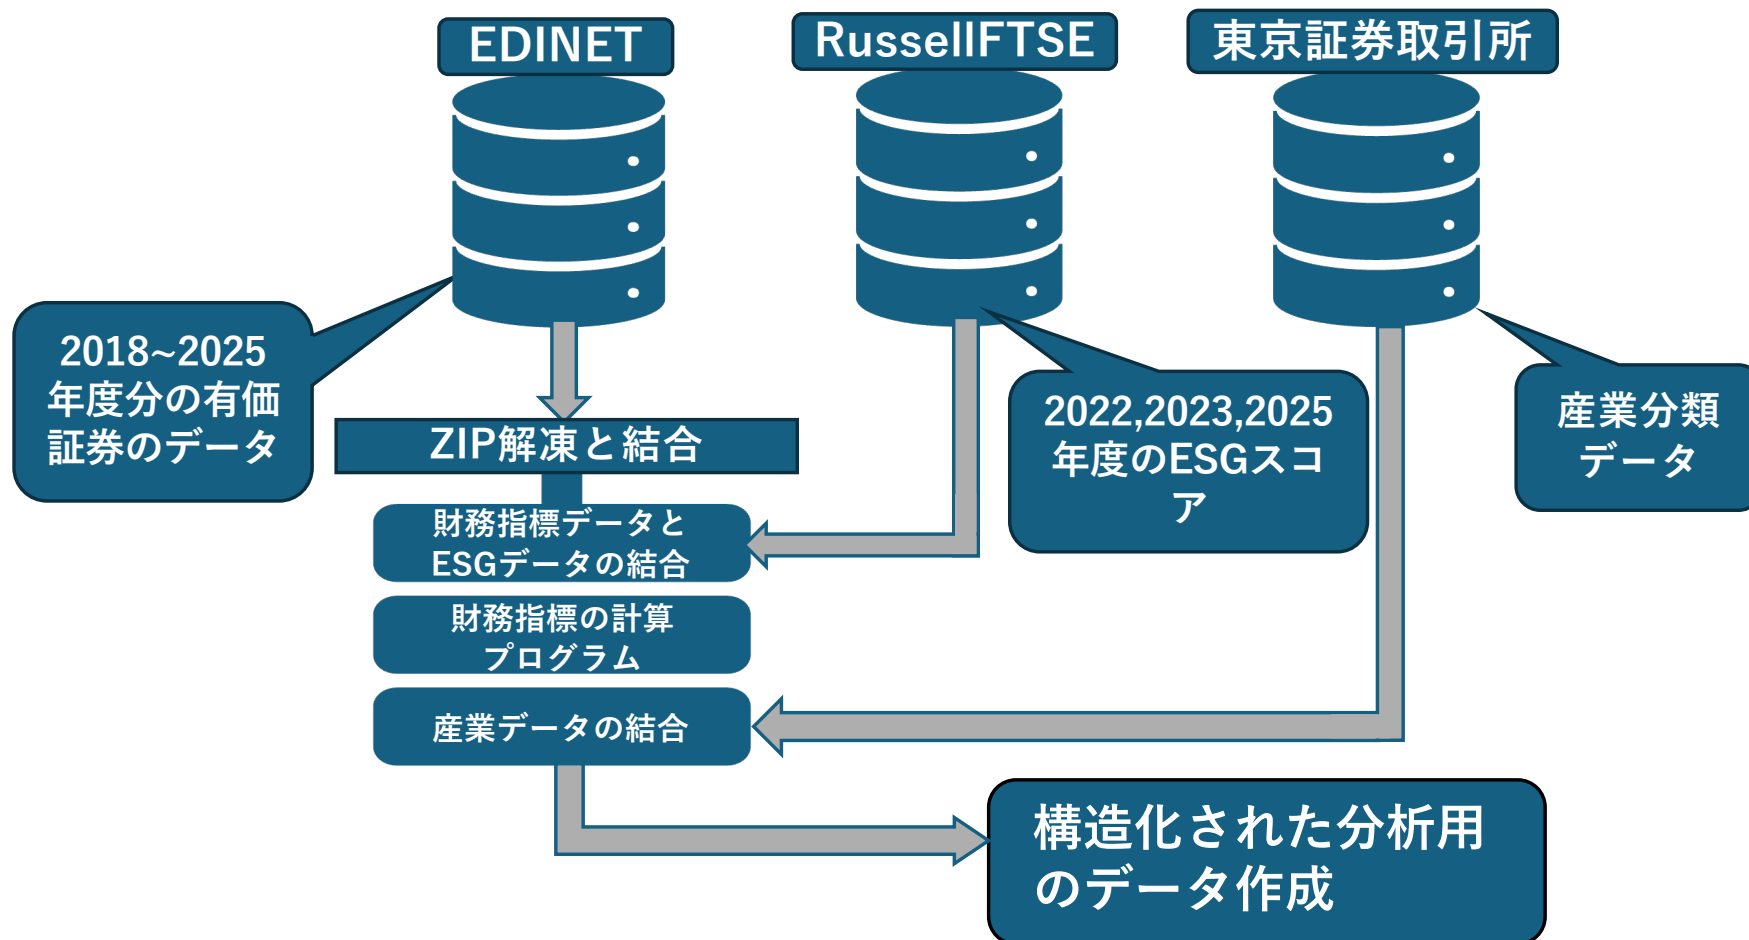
EDINET

RussellFTSE

東京証券取引所

2018~2025 年度分の有価証券のデータ

ZIP解凍と結合

2022,2023,2025 年度のESGスコア

産業分類データ

財務指標データとESGデータの結合

財務指標の計算プログラム

産業データの結合

構造化された分析用のデータ作成